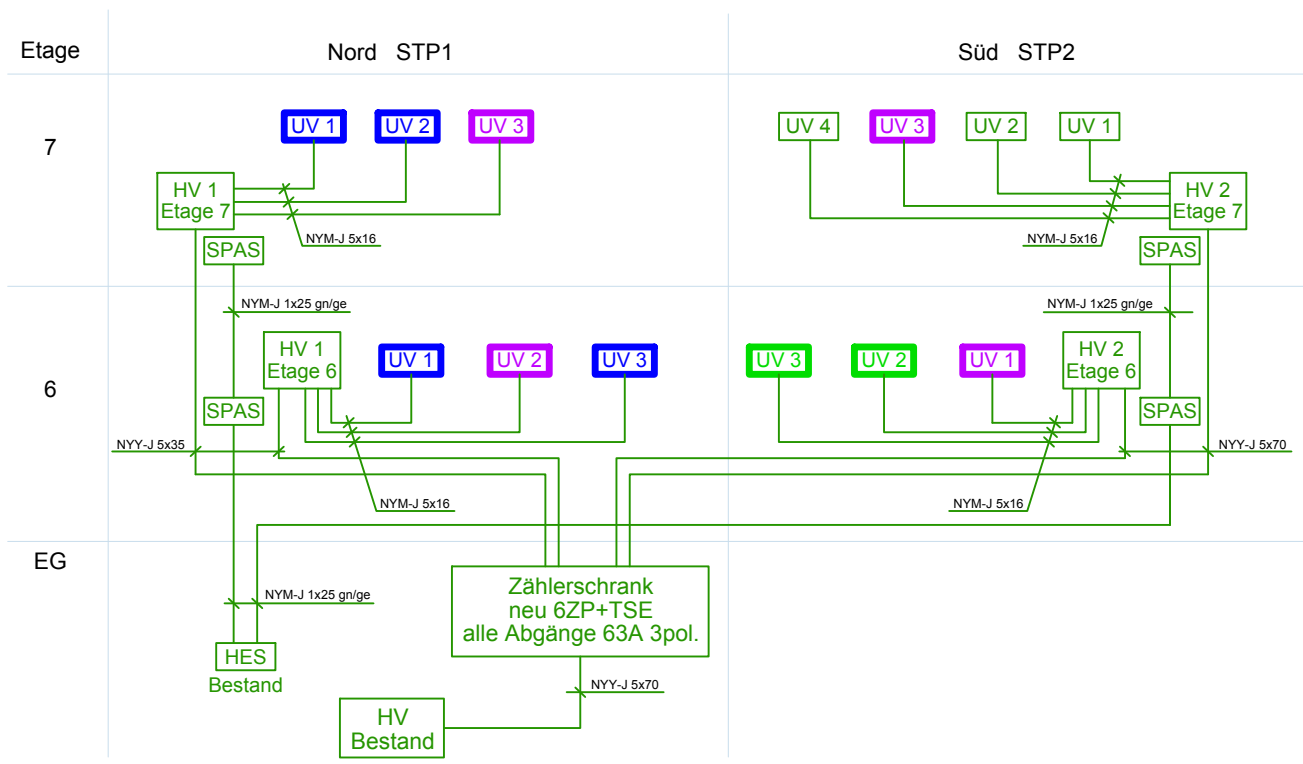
Etage

Nord STP1

Süd STP2

7

UV 1 UV 2 UV 3

HV 1
Etage 7

NYM-J 5x16

SPAS

UV 4 UV 3 UV 2 UV 1

HV 2
Etage 7

NYM-J 5x16

SPAS

6

NYM-J 1x25 gn/ge

HV 1
Etage 6

UV 1 UV 2 UV 3

SPAS

NYY-J 5x35

NYM-J 5x16

NYM-J 1x25 gn/ge

UV 3 UV 2 UV 1

HV 2
Etage 6

SPAS

NYY-J 5x70

NYM-J 5x16

EG

NYM-J 1x25 gn/ge

HES
Bestand

Zählerschrank
neu 6ZP+TSE
alle Abgänge 63A 3pol.

NYY-J 5x70

HV
Bestand